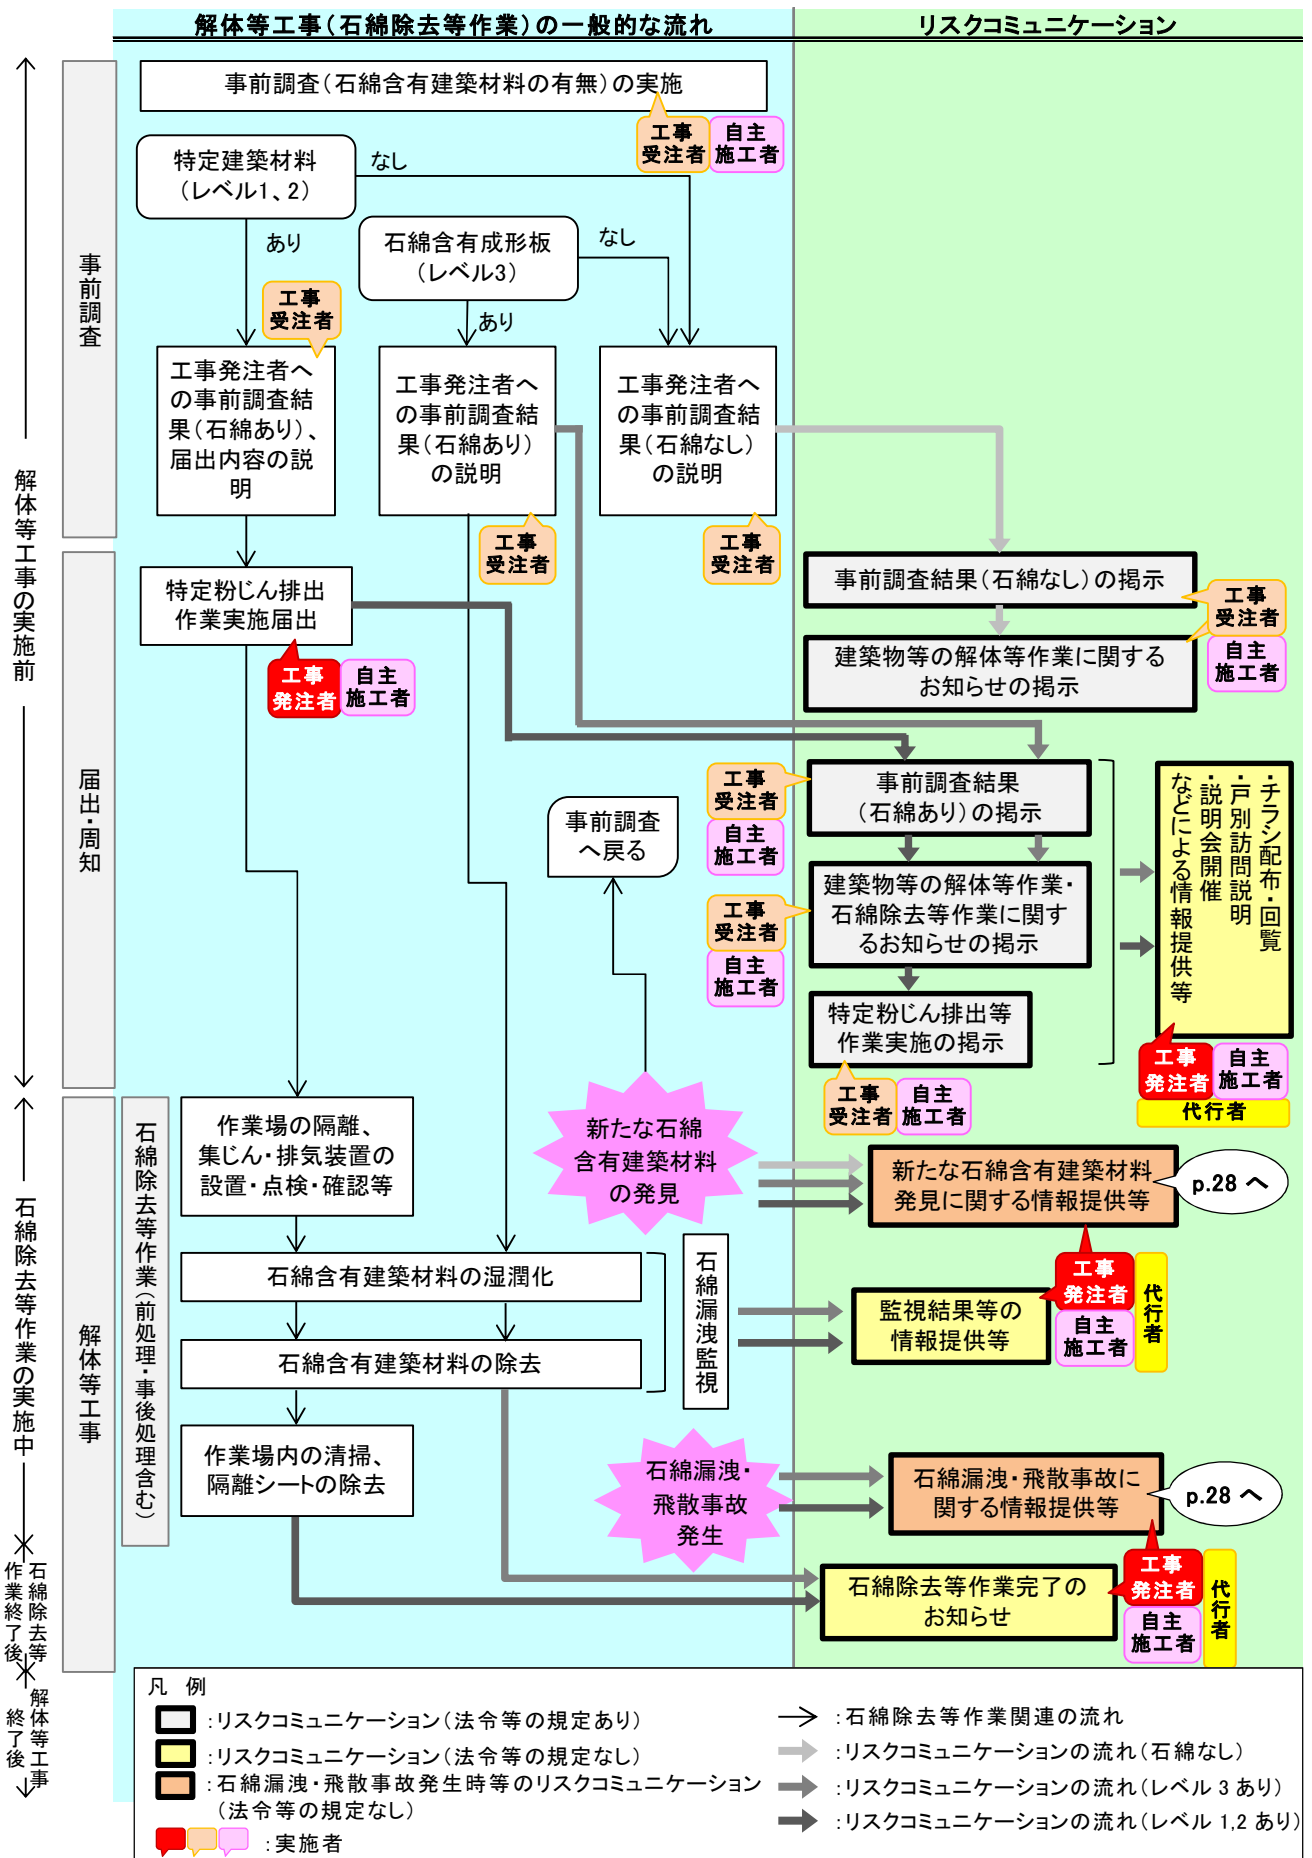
解体等工事（石綿除去等作業）の一般的な流れ

リスクコミュニケーション

解体等工事の実施前

事前調査

事前調査（石綿含有建築材料の有無）の実施

工事受注者　自主施工者

特定建築材料（レベル1、2）

なし

あり

石綿含有成形板（レベル3）

なし

あり

工事受注者

工事発注者への事前調査結果（石綿あり）、届出内容の説明

工事発注者への事前調査結果（石綿あり）の説明

工事発注者への事前調査結果（石綿なし）の説明

工事受注者

工事受注者

事前調査結果（石綿なし）の掲示

工事受注者

建築物等の解体等作業に関するお知らせの掲示

自主施工者

届出・周知

特定粉じん排出作業実施届出

工事発注者　自主施工者

事前調査結果（石綿あり）の掲示

工事受注者

自主施工者

事前調査へ戻る

建築物等の解体等作業・石綿除去等作業に関するお知らせの掲示

工事受注者

自主施工者

特定粉じん排出等作業実施の掲示

工事受注者　自主施工者

・チラシ配布・回覧
・戸別訪問説明
・説明会開催
などによる情報提供等

工事発注者　自主施工者

代行者

石綿除去等作業の実施中

解体等工事

石綿除去等作業（前処理・事後処理含む）

作業場の隔離、集じん・排気装置の設置・点検・確認等

新たな石綿含有建築材料の発見

新たな石綿含有建築材料発見に関する情報提供等

p.28 へ

石綿含有建築材料の湿潤化

石綿含有建築材料の除去

石綿漏洩監視

監視結果等の情報提供等

工事発注者

自主施工者

代行者

作業場内の清掃、隔離シートの除去

石綿漏洩・飛散事故発生

石綿漏洩・飛散事故に関する情報提供等

p.28 へ

石綿除去等作業終了後

工事発注者

石綿除去等作業完了のお知らせ

自主施工者

代行者

解体等工事終了後

凡　例

：リスクコミュニケーション（法令等の規定あり）

：リスクコミュニケーション（法令等の規定なし）

：石綿漏洩・飛散事故発生時等のリスクコミュニケーション（法令等の規定なし）

：実施者

：石綿除去等作業関連の流れ

：リスクコミュニケーションの流れ（石綿なし）

：リスクコミュニケーションの流れ（レベル 3 あり）

：リスクコミュニケーションの流れ（レベル 1,2 あり）